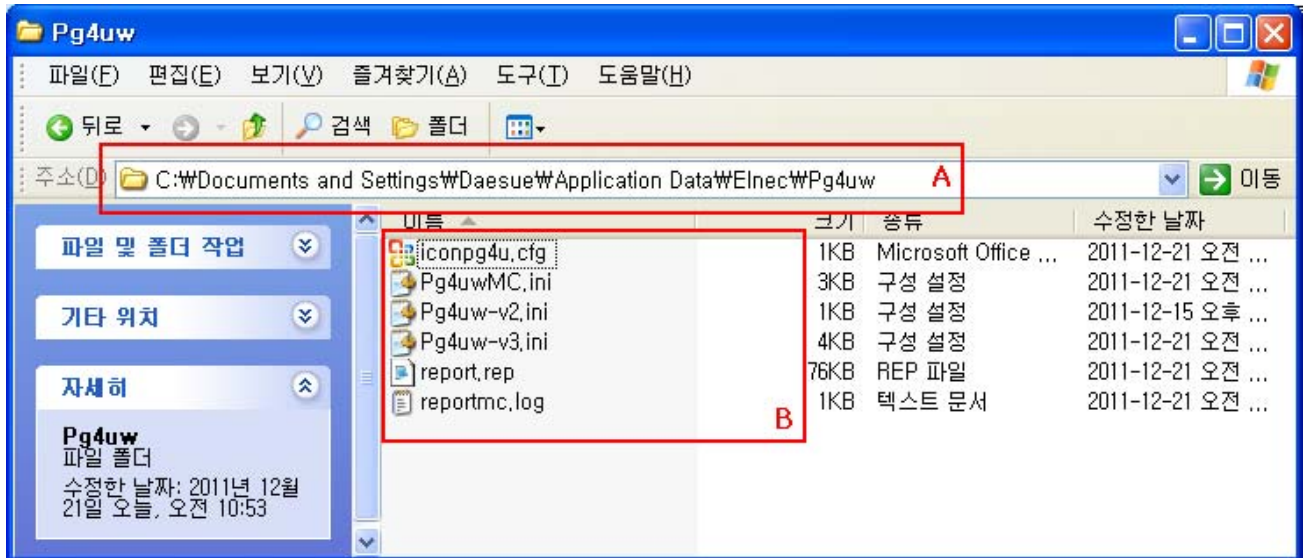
Pg4uw

파일(F) 편집(E) 보기(V) 즐겨찾기(A) 도구(T) 도움말(H)

뒤로 검색 폴더

주소(D) C:₩Documents and Settings₩Daesue₩Application Data₩Elnec₩Pg4uw A 이동

파일 및 폴더 작업

기타 위치

자세히

Pg4uw
파일 폴더
수정한 날짜: 2011년 12월 21일 오늘, 오전 10:53

| 이름 | 크기 | 종류 | 수정한 날짜 |
|---|---|---|---|
| iconpg4u.cfg | 1KB | Microsoft Office ... | 2011-12-21 오전 ... |
| Pg4uwMC.ini | 3KB | 구성 설정 | 2011-12-21 오전 ... |
| Pg4uw-v2.ini | 1KB | 구성 설정 | 2011-12-15 오후 ... |
| Pg4uw-v3.ini | 4KB | 구성 설정 | 2011-12-21 오전 ... |
| report.rep | 76KB | REP 파일 | 2011-12-21 오전 ... |
| reportmc.log | 1KB | 텍스트 문서 | 2011-12-21 오전 ... |

B